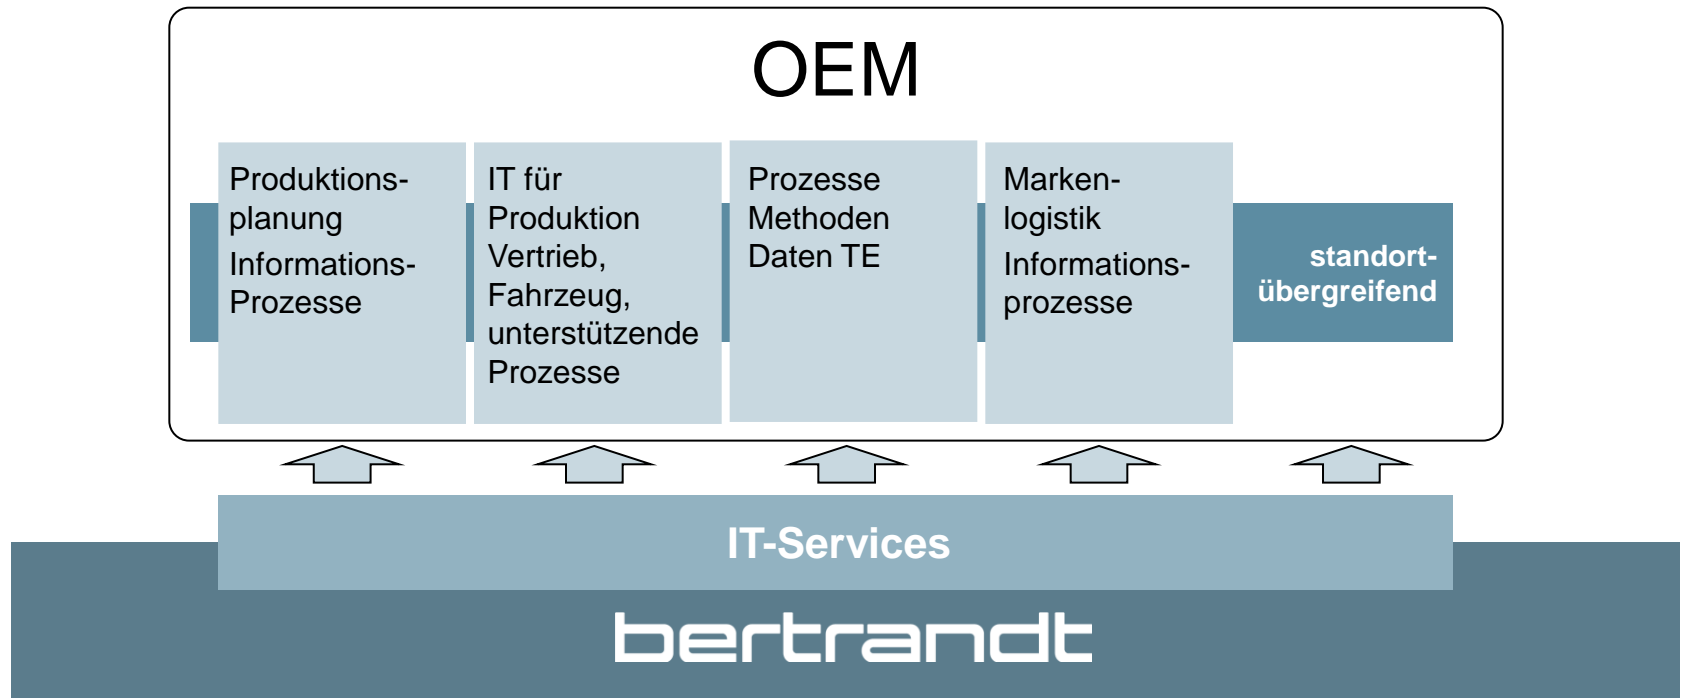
OEM

Produktionsplanung
Informations-Prozesse

IT für Produktion Vertrieb, Fahrzeug, unterstützende Prozesse

Prozesse Methoden Daten TE

Markenlogistik
Informationsprozesse

standortübergreifend

IT-Services

bertrandt